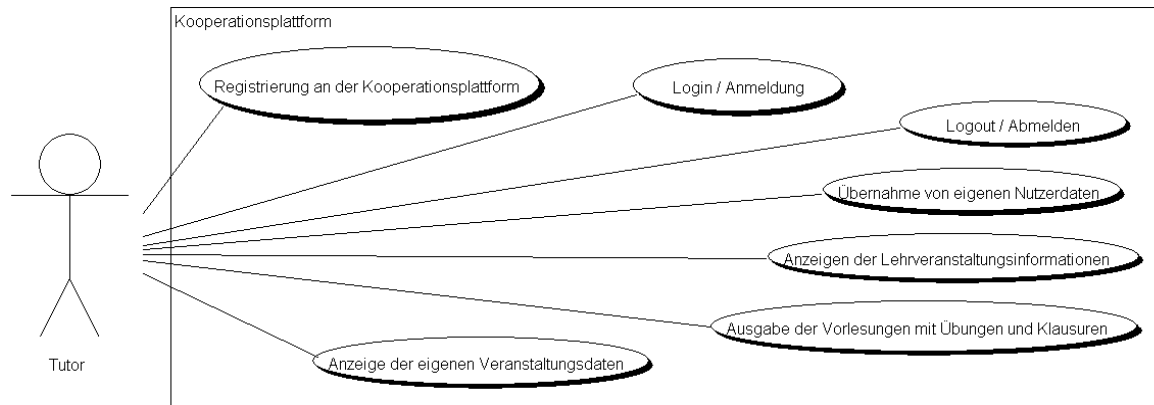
Kooperationsplattform

Registrierung an der Kooperationsplattform

Login / Anmeldung

Logout / Abmelden

Übernahme von eigenen Nutzerdaten

Anzeigen der Lehrveranstaltungsinformationen

Ausgabe der Vorlesungen mit Übungen und Klausuren

Anzeige der eigenen Veranstaltungsdaten

Tutor